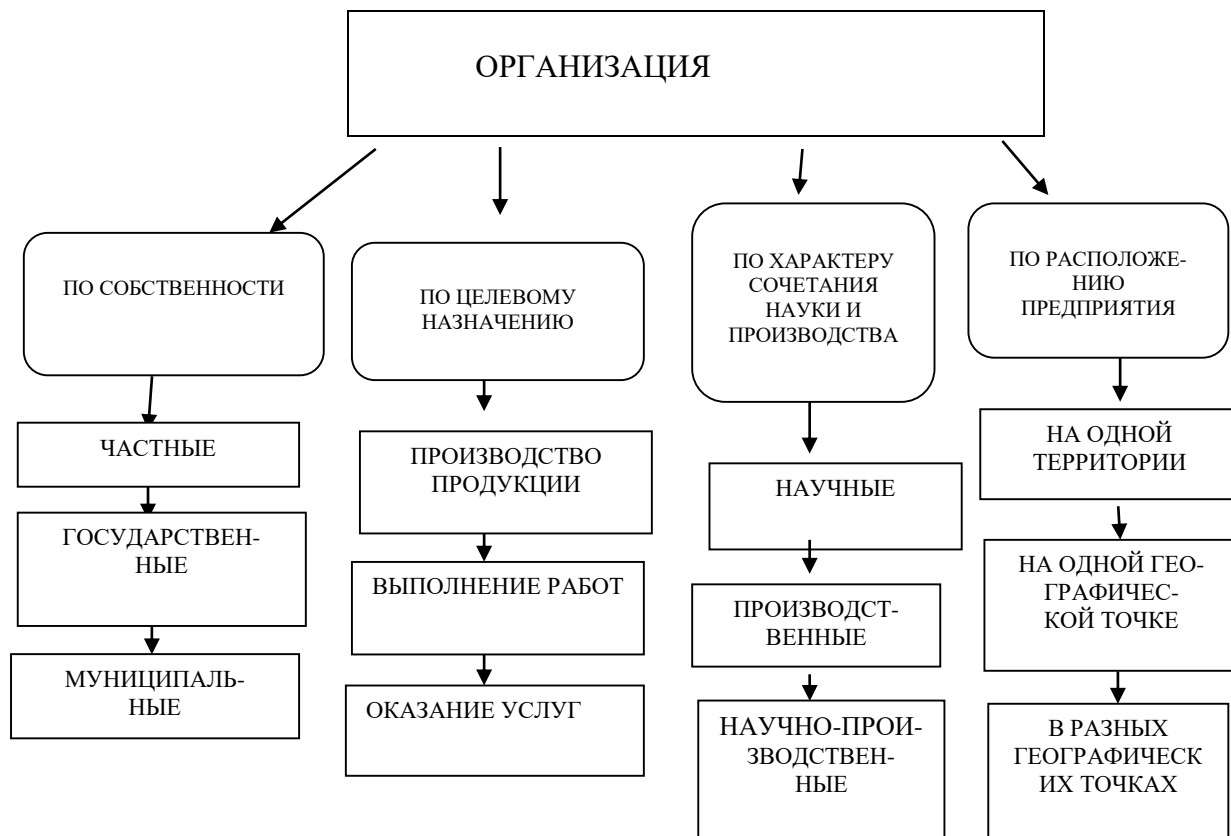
ОРГАНИЗАЦИЯ

ПО СОБСТВЕННОСТИ

ЧАСТНЫЕ

ГОСУДАРСТВЕННЫЕ

МУНИЦИПАЛЬНЫЕ

ПО ЦЕЛЕВОМУ НАЗНАЧЕНИЮ

ПРОИЗВОДСТВО ПРОДУКЦИИ

ВЫПОЛНЕНИЕ РАБОТ

ОКАЗАНИЕ УСЛУГ

ПО ХАРАКТЕРУ СОЧЕТАНИЯ НАУКИ И ПРОИЗВОДСТВА

НАУЧНЫЕ

ПРОИЗВОДСТВЕННЫЕ

НАУЧНО-ПРОИЗВОДСТВЕННЫЕ

ПО РАСПОЛОЖЕНИЮ ПРЕДПРИЯТИЯ

НА ОДНОЙ ТЕРРИТОРИИ

НА ОДНОЙ ГЕОГРАФИЧЕСКОЙ ТОЧКЕ

В РАЗНЫХ ГЕОГРАФИЧЕСКИХ ТОЧКАХ